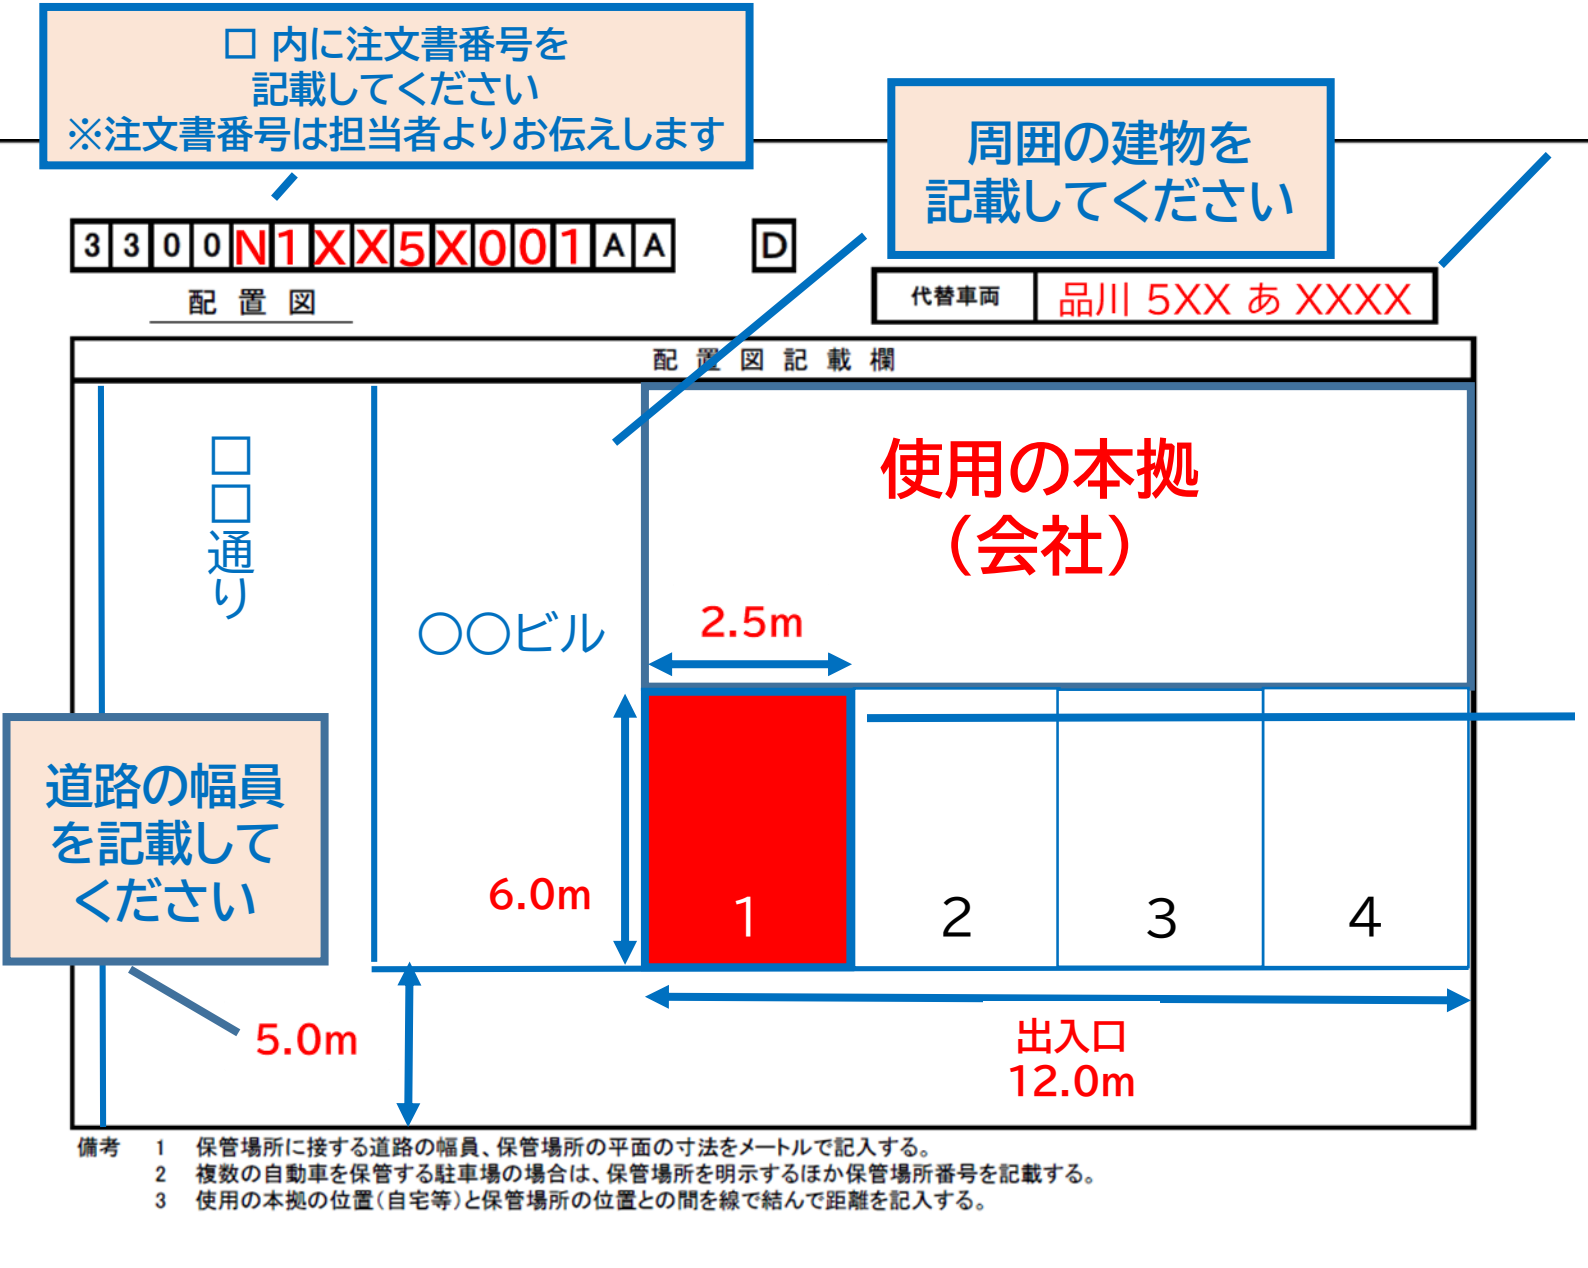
□ 内に注文書番号を記載してください
※注文書番号は担当者よりお伝えします

周囲の建物を記載してください

| 3 | 3 | 0 | 0 | N | 1 | X | X | 5 | X | 0 | 0 | 1 | A | A |

D

配　置　図

| 代替車両 | 品川 5XX あ XXXX |

配　置　図　記　載　欄

□□通り

○○ビル

使用の本拠
（会社）

2.5m

6.0m

1　2　3　4

道路の幅員を記載してください

5.0m

出入口
12.0m

備考　1　保管場所に接する道路の幅員、保管場所の平面の寸法をメートルで記入する。
2　複数の自動車を保管する駐車場の場合は、保管場所を明示するほか保管場所番号を記載する。
3　使用の本拠の位置（自宅等）と保管場所の位置との間を線で結んで距離を記入する。